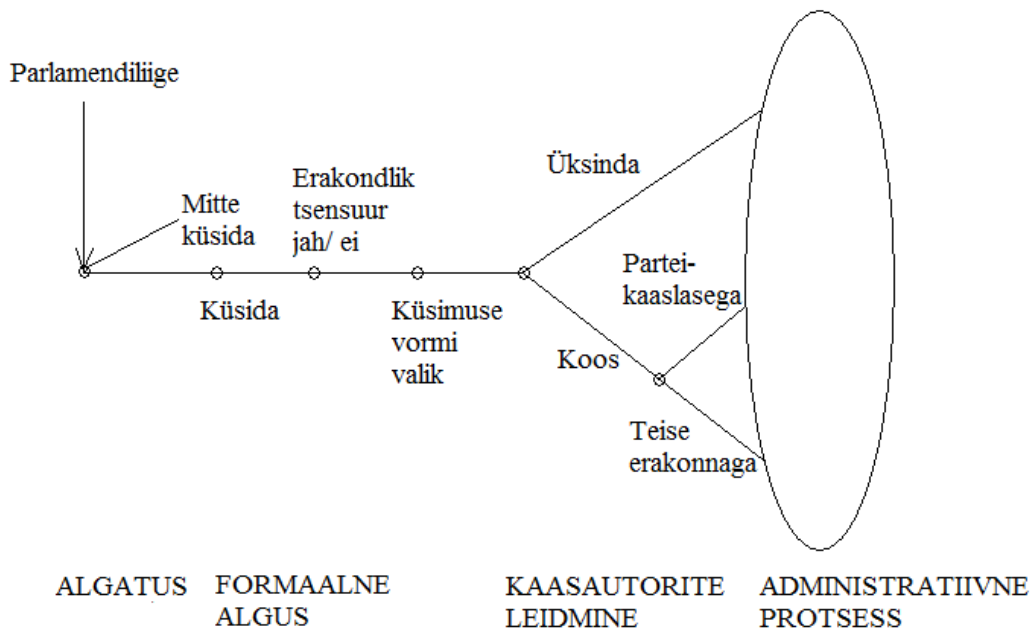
Parlamendiliige

Mitte küsida

Erakondlik tsensuur jah/ ei

Üksinda

Küsida

Küsimuse vormi valik

Partei-kaaslasega

Koos

Teise erakonnaga

ALGATUS

FORMAALNE ALGUS

KAASAUTORITE LEIDMINE

ADMINISTRATIIVNE PROTSESS